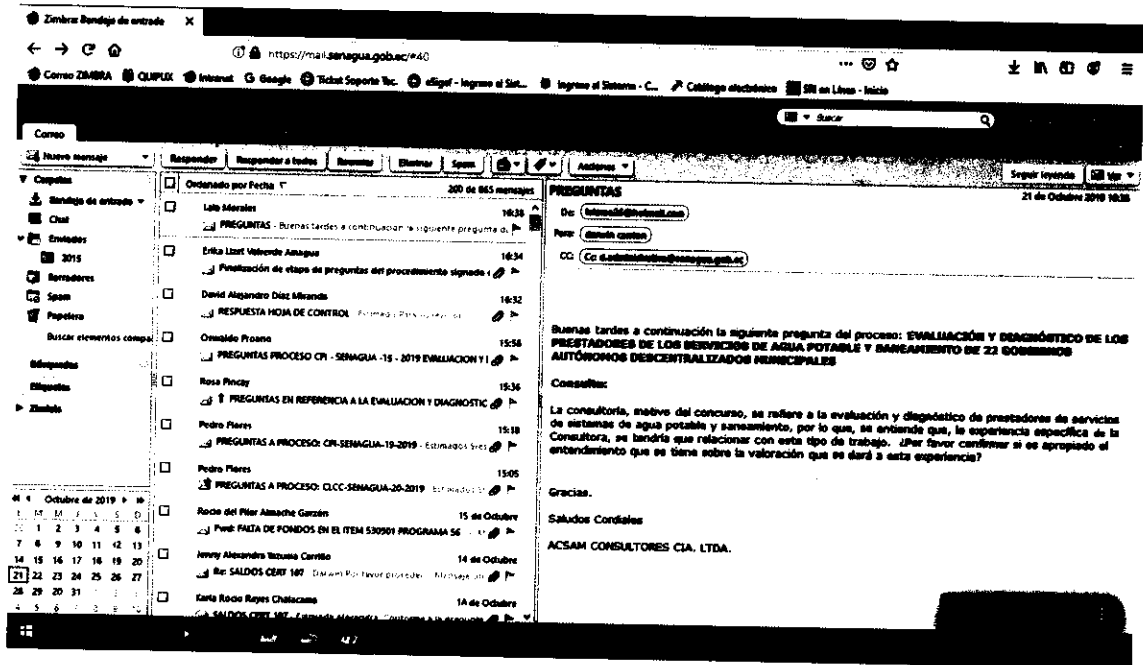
Zimbra: Bandeja de entrada

https://mail.senagua.gob.ec/#40

Correo ZIMBRA QUIPUX Intranet Google Ticket Soporte Tec. eSigef - Ingreso al Sist... Ingreso al Sistema - C... Catálogo electrónico SRI en Línea - Inicio

Buscar

Correo

Nuevo mensaje

Carpetas
Bandeja de entrada
Chat
Enviados
2015
Borradores
Spam
Papelera
Buscar elementos compa
Búsquedas
Etiquetas
Zimlets

Responder | Responder a todos | Reenviar | Eliminar | Spam | Acciones

Ordenado por Fecha | 200 de 865 mensajes

Lala Morales 16:38
PREGUNTAS - Buenas tardes a continuación la siguiente pregunta d

Erika Lizet Valverde Amagua 16:34
Finalización de etapa de preguntas del procedimiento signado

David Alejandro Díaz Miranda 16:32
RESPUESTA HOJA DE CONTROL - Estimad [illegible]

Osvaldo Proano 15:56
PREGUNTAS PROCESO CPI - SENAGUA -15 - 2019 EVALUACION Y I

Rosa Pincay 15:36
PREGUNTAS EN REFERENCIA A LA EVALUACION Y DIAGNOSTIC

Pedro Flores 15:18
PREGUNTAS A PROCESO: CPI-SENAGUA-19-2019 - Estimados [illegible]

Pedro Flores 15:05
PREGUNTAS A PROCESO: CLCC-SENAGUA-20-2019 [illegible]

Rocío del Pilar Almache Garzón 15 de Octubre
Fwd: FALTA DE FONDOS EN EL ITEM 530501 PROGRAMA 56

Jenny Alexandra Tatzuma Carrillo 14 de Octubre
Re: SALDOS CERT 107 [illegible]

Karla Rocío Reyes Chalacama 14 de Octubre
SALDOS CERT 107 - Estimada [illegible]

Octubre de 2019
| L | M | M | J | V | S | D |
|---|---|---|---|---|---|---|
| 30 | 1 | 2 | 3 | 4 | 5 | 6 |
| 7 | 8 | 9 | 10 | 11 | 12 | 13 |
| 14 | 15 | 16 | 17 | 18 | 19 | 20 |
| 21 | 22 | 23 | 24 | 25 | 26 | 27 |
| 28 | 29 | 30 | 31 | 1 | 2 | 3 |
| 4 | 5 | 6 | 7 | 8 | 9 | 10 |

PREGUNTAS
Seguir leyendo | Ver
21 de Octubre 2019 16:38

De: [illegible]
Para: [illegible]
CC: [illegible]

Buenas tardes a continuación la siguiente pregunta del proceso: EVALUACIÓN Y DIAGNÓSTICO DE LOS PRESTADORES DE LOS SERVICIOS DE AGUA POTABLE Y SANEAMIENTO DE 22 GOBIERNOS AUTÓNOMOS DESCENTRALIZADOS MUNICIPALES

Consulta:

La consultoría, motivo del concurso, se refiere a la evaluación y diagnóstico de prestadores de servicios de sistemas de agua potable y saneamiento, por lo que, se entiende que, la experiencia específica de la Consultora, se tendría que relacionar con este tipo de trabajo. ¿Por favor confirmar si es apropiado el entendimiento que se tiene sobre la valoración que se dará a esta experiencia?

Gracias.

Saludos Cordiales

ACSAM CONSULTORES CIA. LTDA.